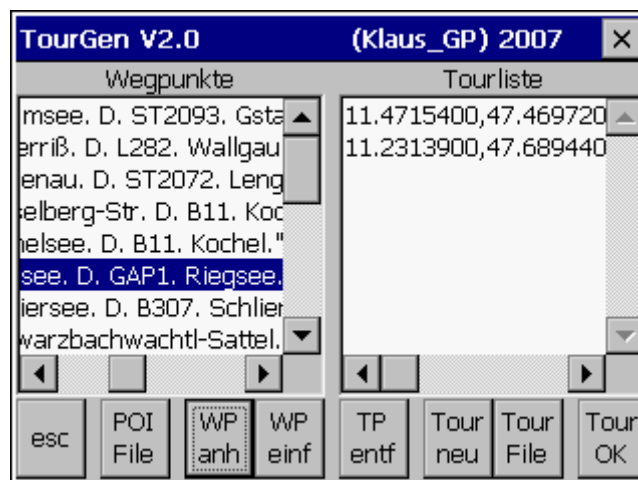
TourGen V2.0 (Klaus_GP) 2007 ×

Wegpunkte

msee. D. ST2093. Gsta
erriß. D. L282. Wallgau
enau. D. ST2072. Leng
elberg-Str. D. B11. Koc
helsee. D. B11. Kochel."
see. D. GAP1. Riegsee.
iersee. D. B307. Schlier
warzbachwachtl-Sattel.

Tourliste

11.4715400,47.469720
11.2313900,47.689440

esc
POI File
WP anh
WP einf
TP entf
Tour neu
Tour File
Tour OK